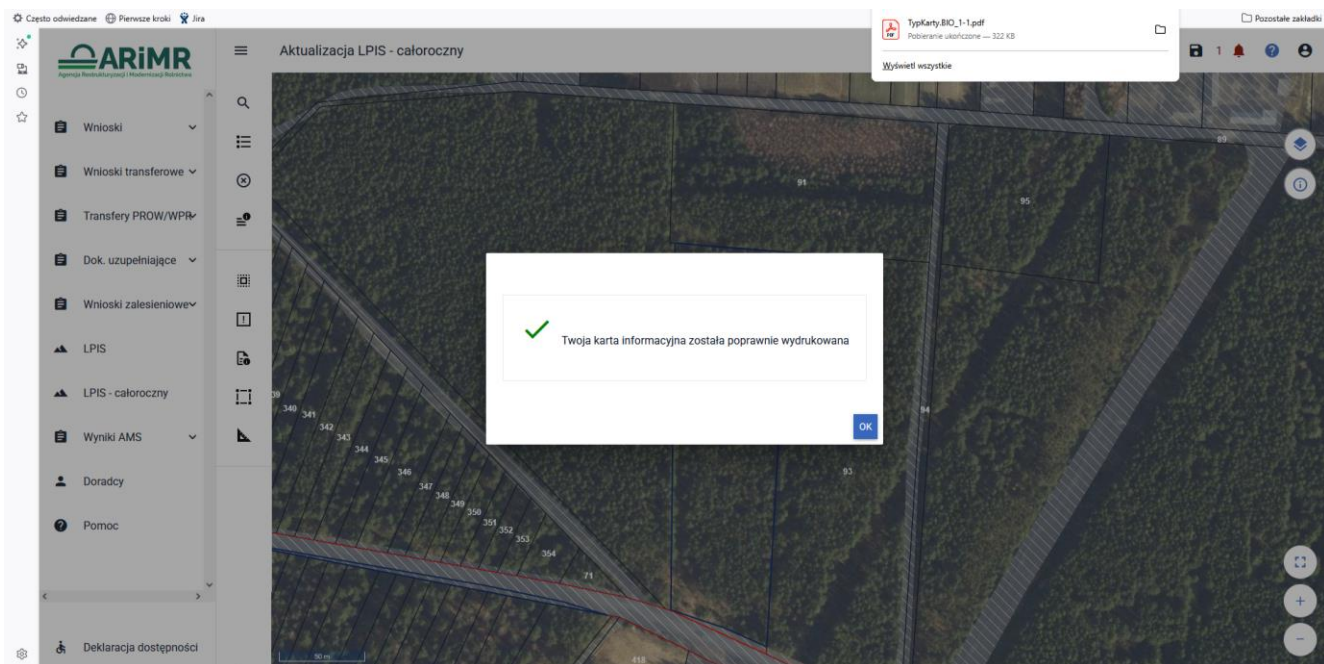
Często odwiedzane Pierwsze kroki Jira

TypKarty.BIO_1-1.pdf
Pobieranie ukończone — 322 KB
Wyświetl wszystkie

Pozostałe zakładki

ARiMR
Agencja Restrukturyzacji i Modernizacji Rolnictwa

Aktualizacja LPIS - całoroczny

1

Wnioski
Wnioski transferowe
Transfery PROW/WPR
Dok. uzupełniające
Wnioski zalesieniowe
LPIS
LPIS - całoroczny
Wyniki AMS
Doradcy
Pomoc

Deklaracja dostępności

89
91
95
94
93
339
340
341
342
343
344
345
346
347
348
349
350
351
352
353
354
71
418

Twoja karta informacyjna została poprawnie wydrukowana

OK

50 m